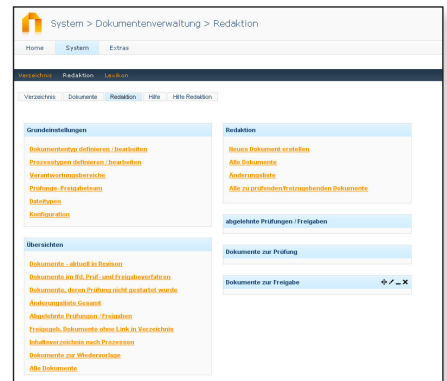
System > Dokumentenverwaltung > Redaktion

Home System Extras

Verzeichnis Redaktion Lexikon

Verzeichnis Dokumente Redaktion Hilfe Hilfe Redaktion

Grundeinstellungen

Dokumententyp definieren / bearbeiten
Prozesstypen definieren / bearbeiten
Verantwortungsbereiche
Prüfungs-/Freigabeteam
Dateitypen
Konfiguration

Übersichten

Dokumente - aktuell in Revision
Dokumente im lfd. Prüf- und Freigabeverfahren
Dokumente, deren Prüfung nicht gestartet wurde
Änderungsliste Gesamt
Abgelehnte Prüfungen / Freigaben
Freigegeb. Dokumente ohne Link in Verzeichnis
Inhaltsverzeichnis nach Prozessen
Dokumente zur Wiedervorlage
Alle Dokumente

Redaktion

Neues Dokument erstellen
Alle Dokumente
Änderungsliste
Alle zu prüfenden/freizugebenden Dokumente

abgelehnte Prüfungen / Freigaben

Dokumente zur Prüfung

Dokumente zur Freigabe